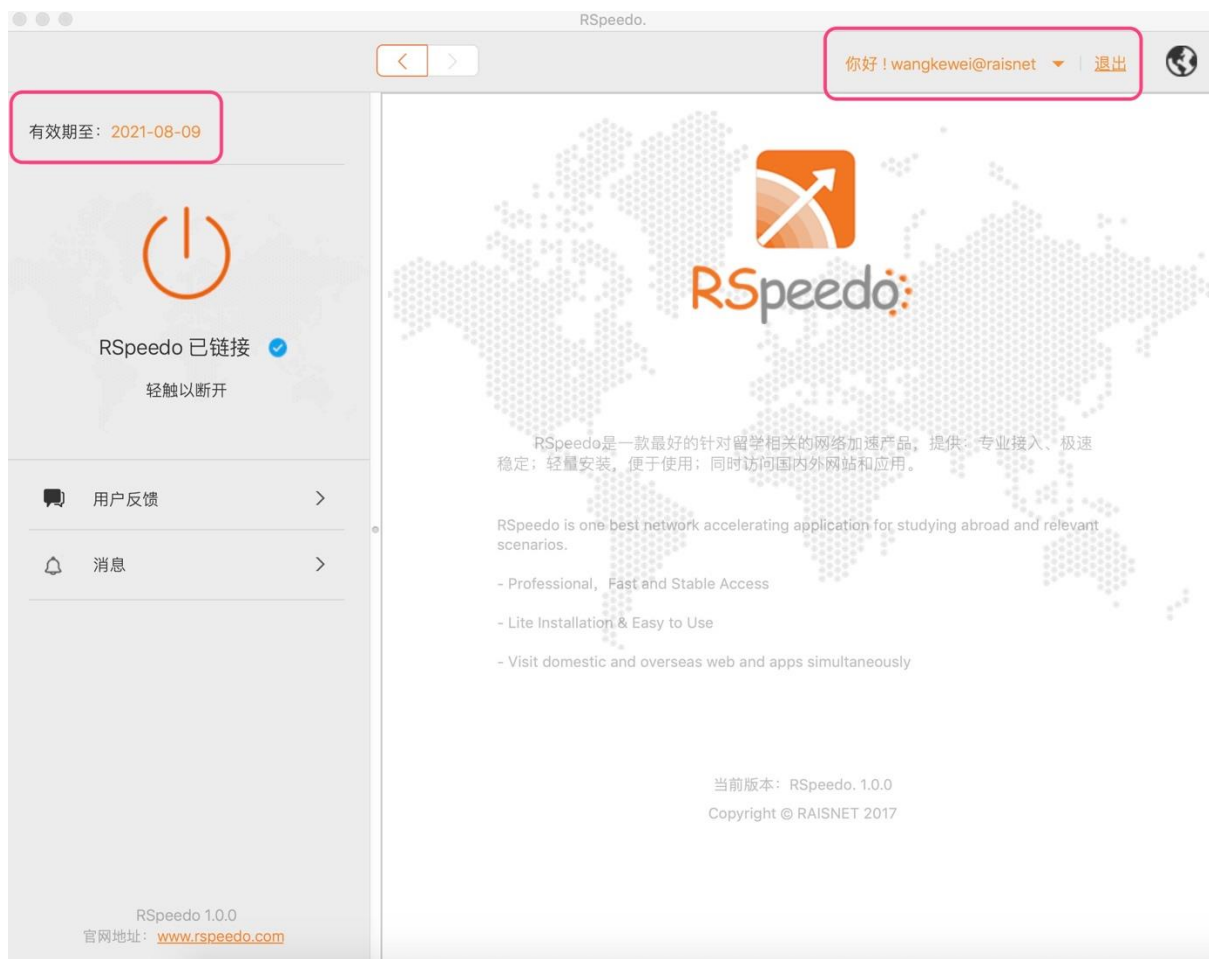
RSpeedo.

你好！wangkewei@raisnet | 退出

有效期至：2021-08-09

RSpeedo 已链接

轻触以断开

用户反馈

消息

RSpeedo 1.0.0
官网地址：www.rspeedo.com

RSpeedo

RSpeedo是一款最好的针对留学相关的网络加速产品，提供：专业接入、极速稳定；轻量安装，便于使用；同时访问国内外网站和应用。

RSpeedo is one best network accelerating application for studying abroad and relevant scenarios.

- Professional, Fast and Stable Access

- Lite Installation & Easy to Use

- Visit domestic and overseas web and apps simultaneously

当前版本：RSpeedo. 1.0.0
Copyright © RAISNET 2017